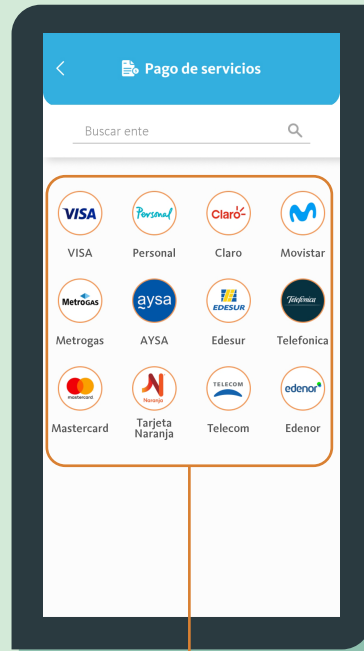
<
Pago de servicios

Buscar ente

VISA
VISA

Personal
Personal

Claro
Claro

Movistar

METROGAS
Metrogas

aysa
AYSA

EDESUR
Edesur

Telefónica
Telefonica

mastercard
Mastercard

Naranja
Tarjeta Naranja

TELECOM
Telecom

edenor
Edenor